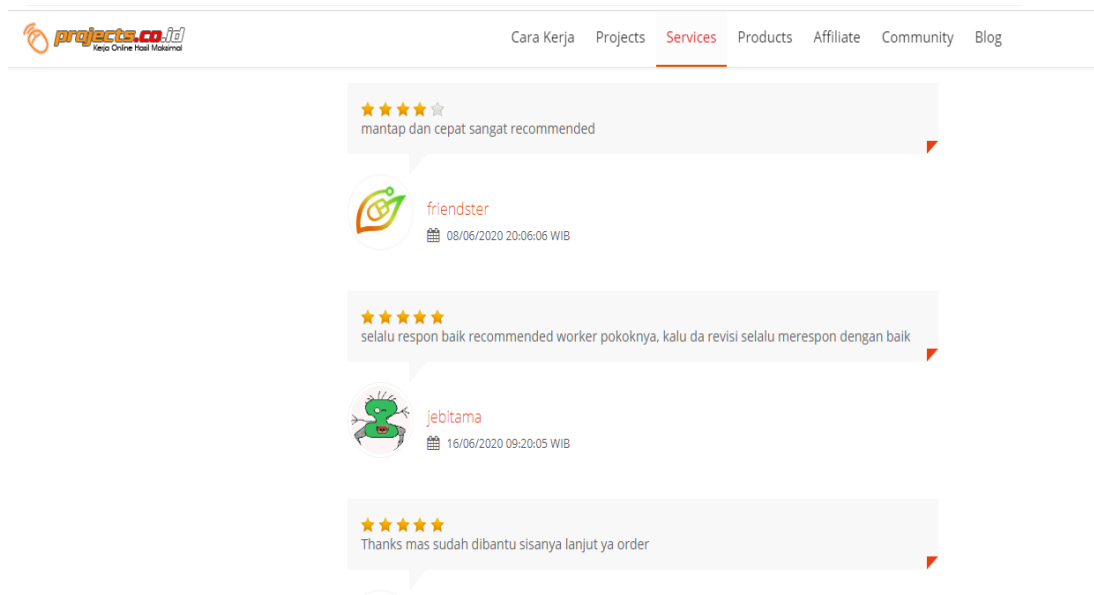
projects.co.id
Kerja Online Hasil Maksimal

Cara Kerja Projects Services Products Affiliate Community Blog

mantap dan cepat sangat recommended

friendster
08/06/2020 20:06:06 WIB

selalu respon baik recommended worker pokoknya, kalu da revisi selalu merespon dengan baik

jebitama
16/06/2020 09:20:05 WIB

Thanks mas sudah dibantu sisanya lanjut ya order